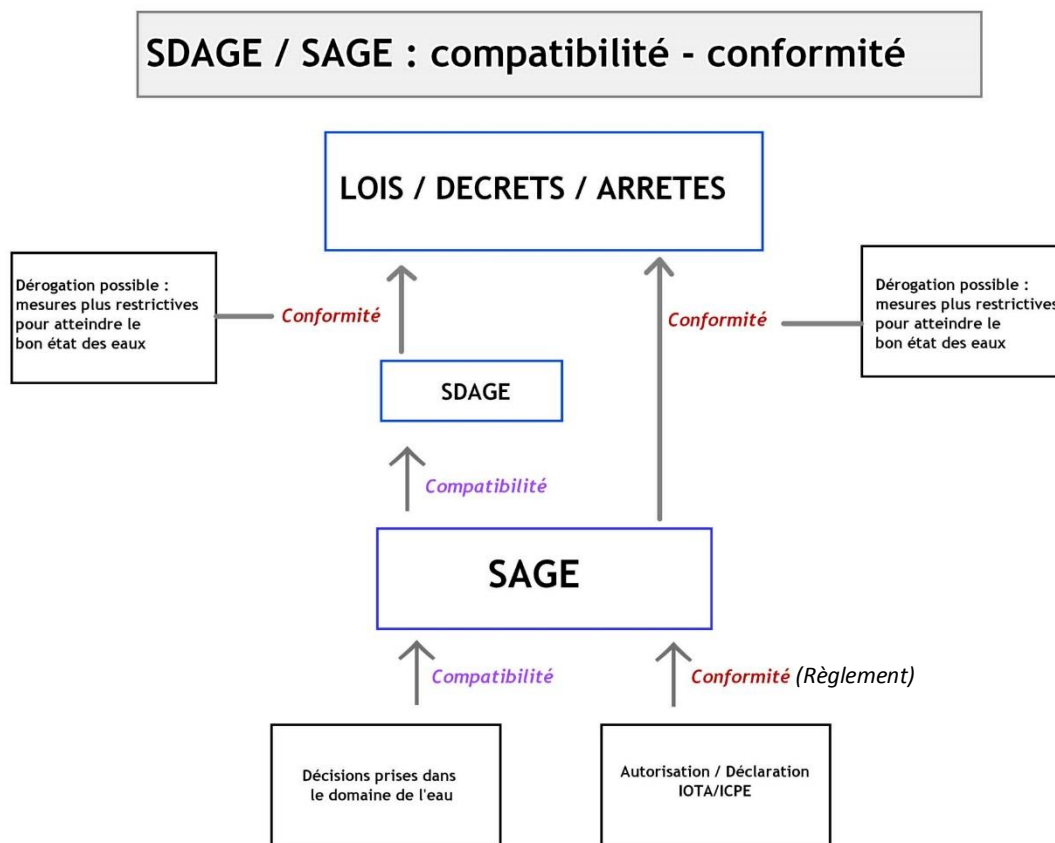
SDAGE / SAGE : compatibilité - conformité

LOIS / DECRETS / ARRETES

Dérogation possible : mesures plus restrictives pour atteindre le bon état des eaux

Conformité

Conformité

Dérogation possible : mesures plus restrictives pour atteindre le bon état des eaux

SDAGE

Compatibilité

SAGE

Compatibilité

Conformité (Règlement)

Décisions prises dans le domaine de l'eau

Autorisation / Déclaration IOTA/ICPE